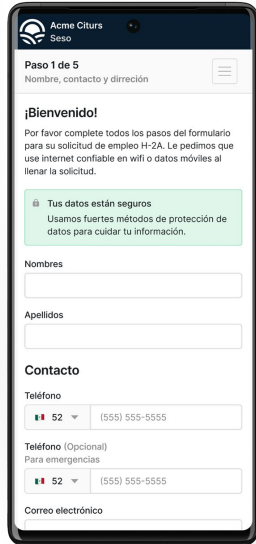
Acme Citurs
Seso

Paso 1 de 5
Nombre, contacto y dirreción

¡Bienvenido!

Por favor complete todos los pasos del formulario para su solicitud de empleo H-2A. Le pedimos que use internet confiable en wifi o datos móviles al llenar la solicitud.

Tus datos están seguros
Usamos fuertes métodos de protección de datos para cuidar tu información.

Nombres

Apellidos

Contacto

Teléfono
52 (555) 555-5555

Teléfono (Opcional)
Para emergencias
52 (555) 555-5555

Correo electrónico